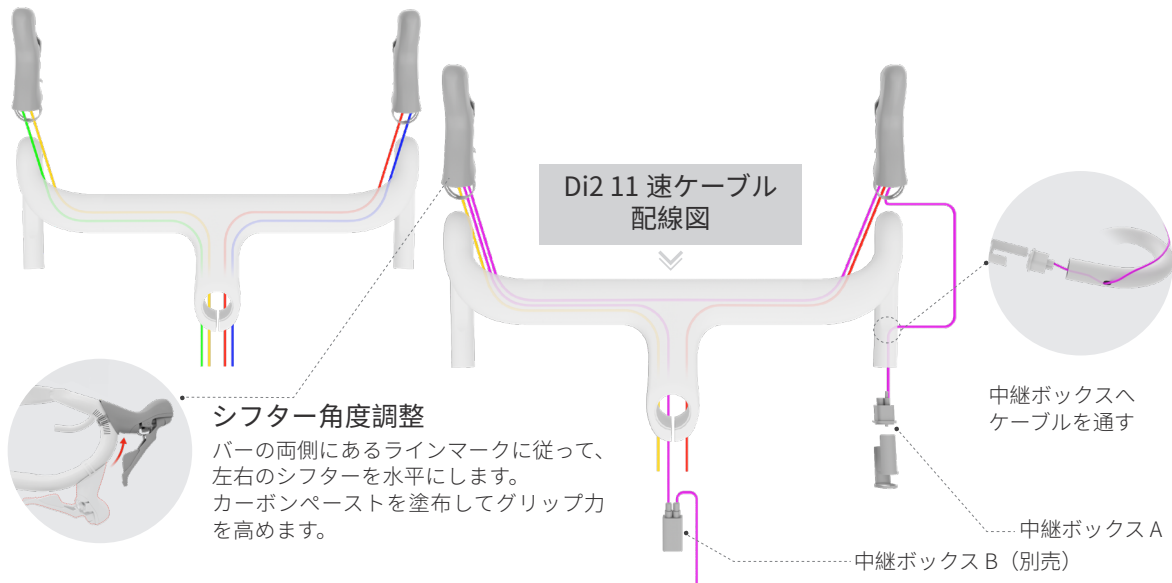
Di2 11 速ケーブル
配線図

中継ボックスへ
ケーブルを通す

シフター角度調整
バーの両側にあるラインマークに従って、左右のシフターを水平にします。
カーボンペーストを塗布してグリップ力を高めます。

中継ボックス A

中継ボックス B（別売）